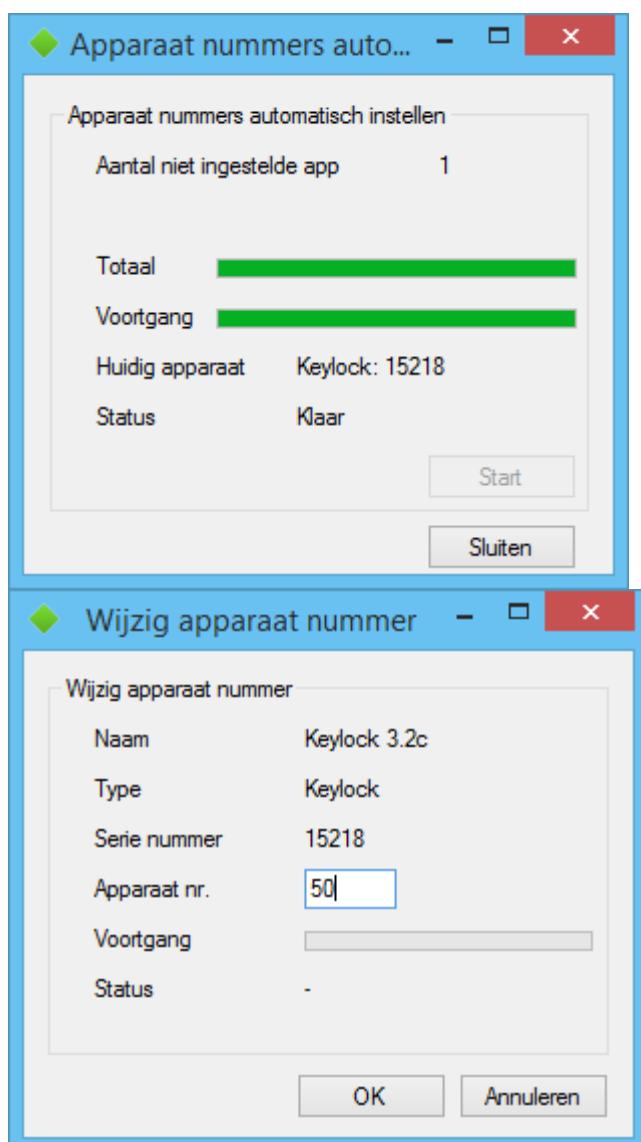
Apparaat nummers auto...

Apparaat nummers automatisch instellen

Aantal niet ingestelde app 1

Totaal

Voortgang

Huidig apparaat Keylock: 15218

Status Klaar

Start

Sluiten

Wijzig apparaat nummer

Wijzig apparaat nummer

Naam Keylock 3.2c

Type Keylock

Serie nummer 15218

Apparaat nr. 50

Voortgang

Status -

OK

Annuleren